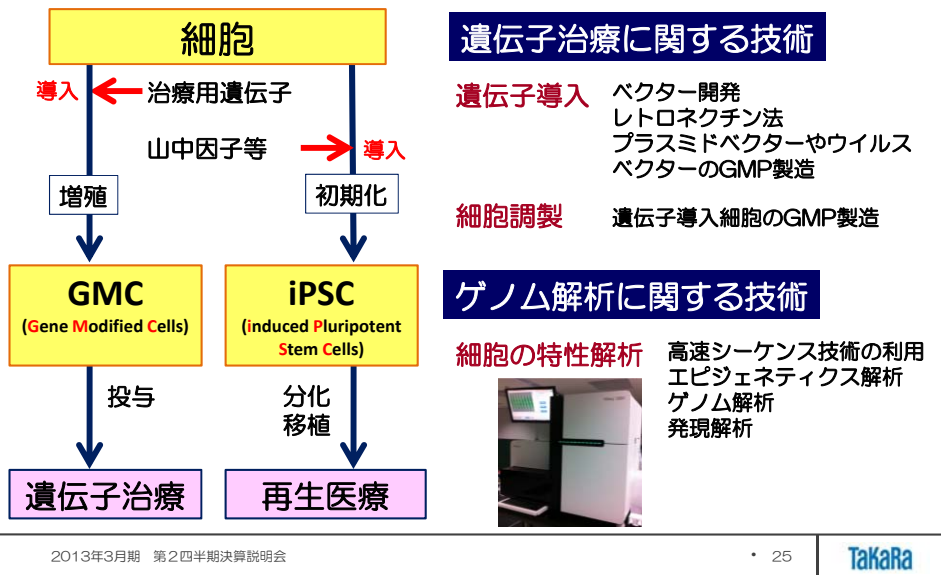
細胞

導入
治療用遺伝子

山中因子等
導入

増殖

初期化

GMC
(Gene Modified Cells)

iPSC
(induced Pluripotent Stem Cells)

投与

分化
移植

遺伝子治療

再生医療

遺伝子治療に関する技術

遺伝子導入
ベクター開発
レトロネクチン法
プラスミドベクターやウイルスベクターのGMP製造

細胞調製
遺伝子導入細胞のGMP製造

ゲノム解析に関する技術

細胞の特性解析
高速シーケンス技術の利用
エピジェネティクス解析
ゲノム解析
発現解析

2013年3月期　第2四半期決算説明会

• 25

TaKaRa